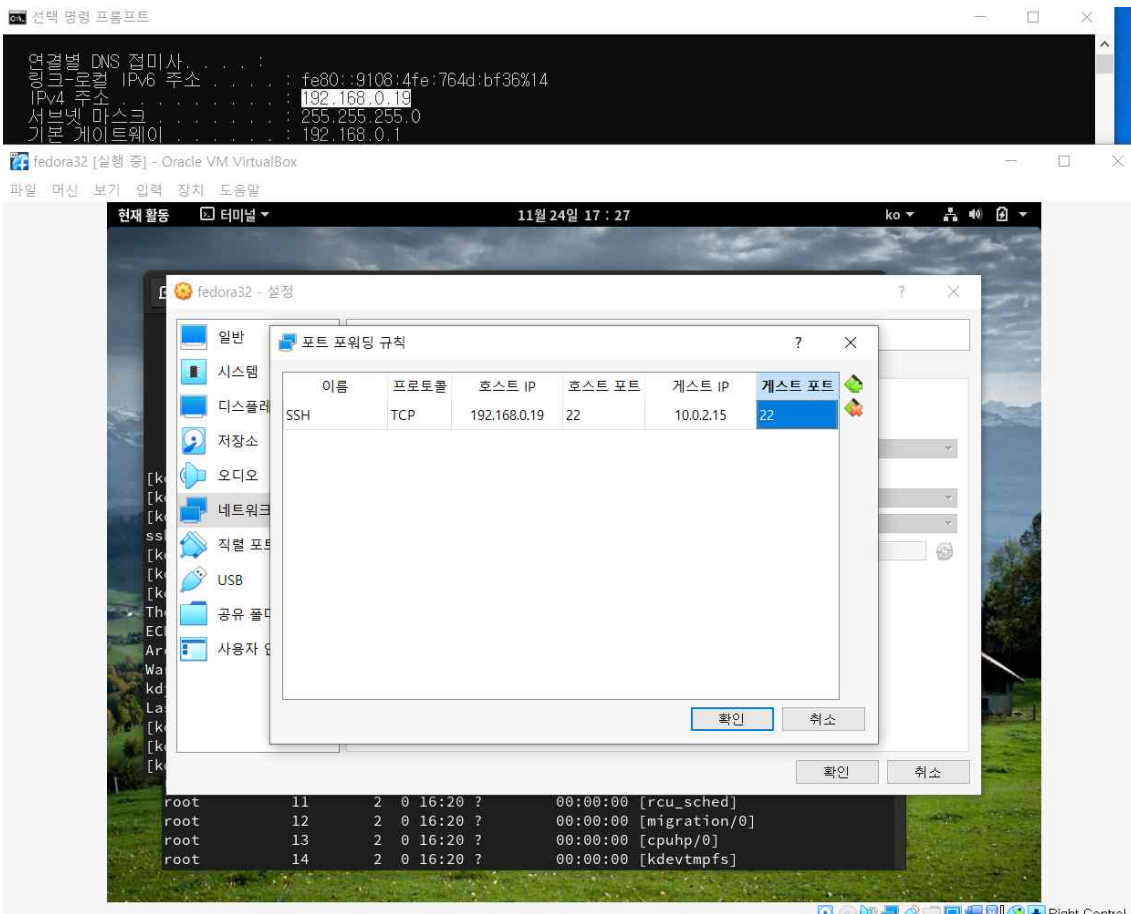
선택 명령 프롬프트

연결별 DNS 접미사. . . . :
링크-로컬 IPv6 주소 . . . . : fe80::9108:4fe:764d:bf36%14
IPv4 주소 . . . . . . . . . : 192.168.0.19
서브넷 마스크 . . . . . . . : 255.255.255.0
기본 게이트웨이 . . . . . . : 192.168.0.1

fedora32 [실행 중] - Oracle VM VirtualBox

파일 머신 보기 입력 장치 도움말

현재 활동 터미널 ▾ 11월 24일 17 : 27 ko ▾

fedora32 - 설정 ?

일반
시스템
디스플레
저장소
오디오
네트워크
직렬 포트
USB
공유 폴더
사용자 인

포트 포워딩 규칙 ?

| 이름 | 프로토콜 | 호스트 IP | 호스트 포트 | 게스트 IP | 게스트 포트 |
|---|---|---|---|---|---|
| SSH | TCP | 192.168.0.19 | 22 | 10.0.2.15 | 22 |

확인 취소

확인 취소

[k
[k
[k
ss
[k
[k
[k
Th
EC
Ar
Wa
kd
La
[k
[k
[k
root 11 2 0 16:20 ? 00:00:00 [rcu_sched]
root 12 2 0 16:20 ? 00:00:00 [migration/0]
root 13 2 0 16:20 ? 00:00:00 [cpuhp/0]
root 14 2 0 16:20 ? 00:00:00 [kdevtmpfs]

Right Control